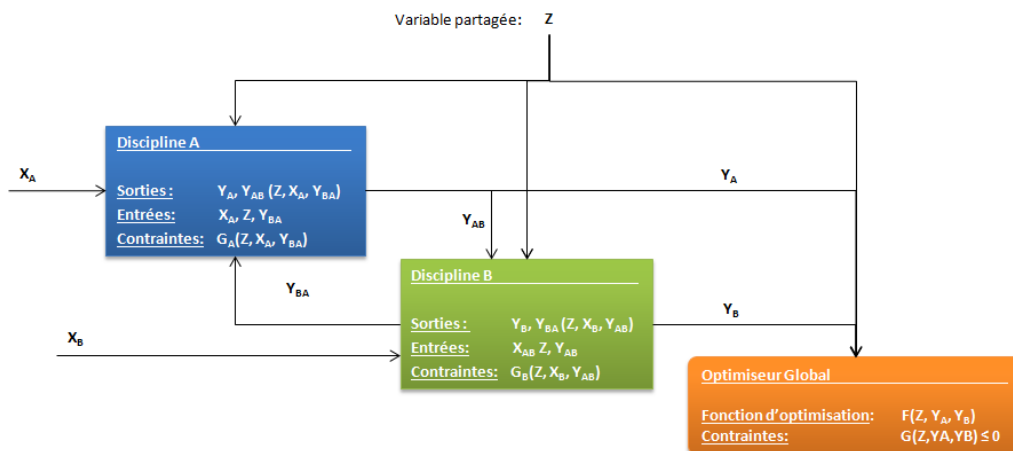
Variable partagée: Z

Discipline A

$X_A$

Sorties : $Y_A$, $Y_{AB}$ (Z, $X_A$, $Y_{BA}$)
Entrées: $X_A$, Z, $Y_{BA}$
Contraintes: $G_A$(Z, $X_A$, $Y_{BA}$)

$Y_A$

$Y_{AB}$

$Y_{BA}$

Discipline B

$X_B$

Sorties : $Y_B$, $Y_{BA}$ (Z, $X_B$, $Y_{AB}$)
Entrées: $X_{AB}$ Z, $Y_{AB}$
Contraintes: $G_B$(Z, $X_B$, $Y_{AB}$)

$Y_B$

Optimiseur Global

Fonction d'optimisation: F(Z, $Y_A$, $Y_B$)
Contraintes: G(Z,YA,YB) ≤ 0